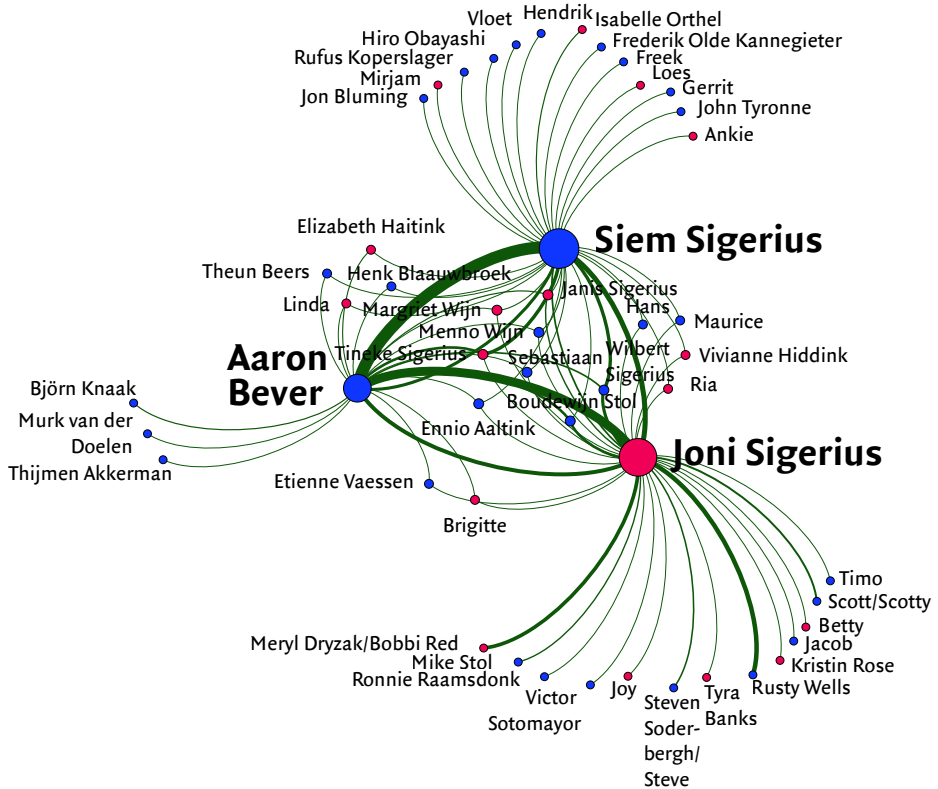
Vloet
Hendrik
Isabelle Orthel
Hiro Obayashi
Frederik Olde Kannegieter
Rufus Koperslager
Freek
Mirjam
Loes
Jon Bluming
Gerrit
John Tyronne
Ankie

Elizabeth Haitink
Siem Sigerius
Theun Beers
Henk Blaauwbroek
Janis Sigerius
Linda
Margriet Wijn
Hans
Maurice
Menno Wijn
Aaron Bever
Tineke Sigerius
Sebastiaan
Wilbert Sigerius
Vivianne Hiddink
Ria
Björn Knaak
Boudewijn Stol
Murk van der Doelen
Ennio Aaltink
Joni Sigerius
Thijmen Akkerman
Etienne Vaessen
Brigitte

Timo
Scott/Scotty
Betty
Meryl Dryzak/Bobbi Red
Jacob
Mike Stol
Kristin Rose
Ronnie Raamsdonk
Rusty Wells
Victor Sotomayor
Joy
Steven Soderbergh/ Steve
Tyra Banks